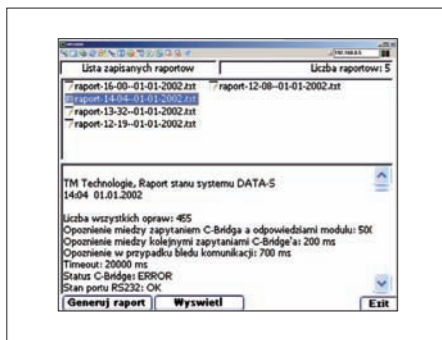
Lista zapisanych raportow
Liczba raportow: 5

raport-16-00--01-01-2002.txt
raport-12-08--01-01-2002.txt
raport-14-04--01-01-2002.txt
raport-13-32--01-01-2002.txt
raport-12-19--01-01-2002.txt

TM Technologie, Raport stanu systemu DATA-S
14:04 01.01.2002

Liczba wszystkich opraw: 455
Opoznienie miedzy zapytaniem C-Bridga a odpowiedziami modulu: 50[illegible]
Opoznienie miedzy kolejnymi zapytaniami C-Bridge'a: 200 ms
Opoznienie w przypadku bledu komunikacji: 700 ms
Timeout: 20000 ms
Status C-Bridge: ERROR
Stan portu RS232: OK

Generuj raport
Wyswietl
Exit